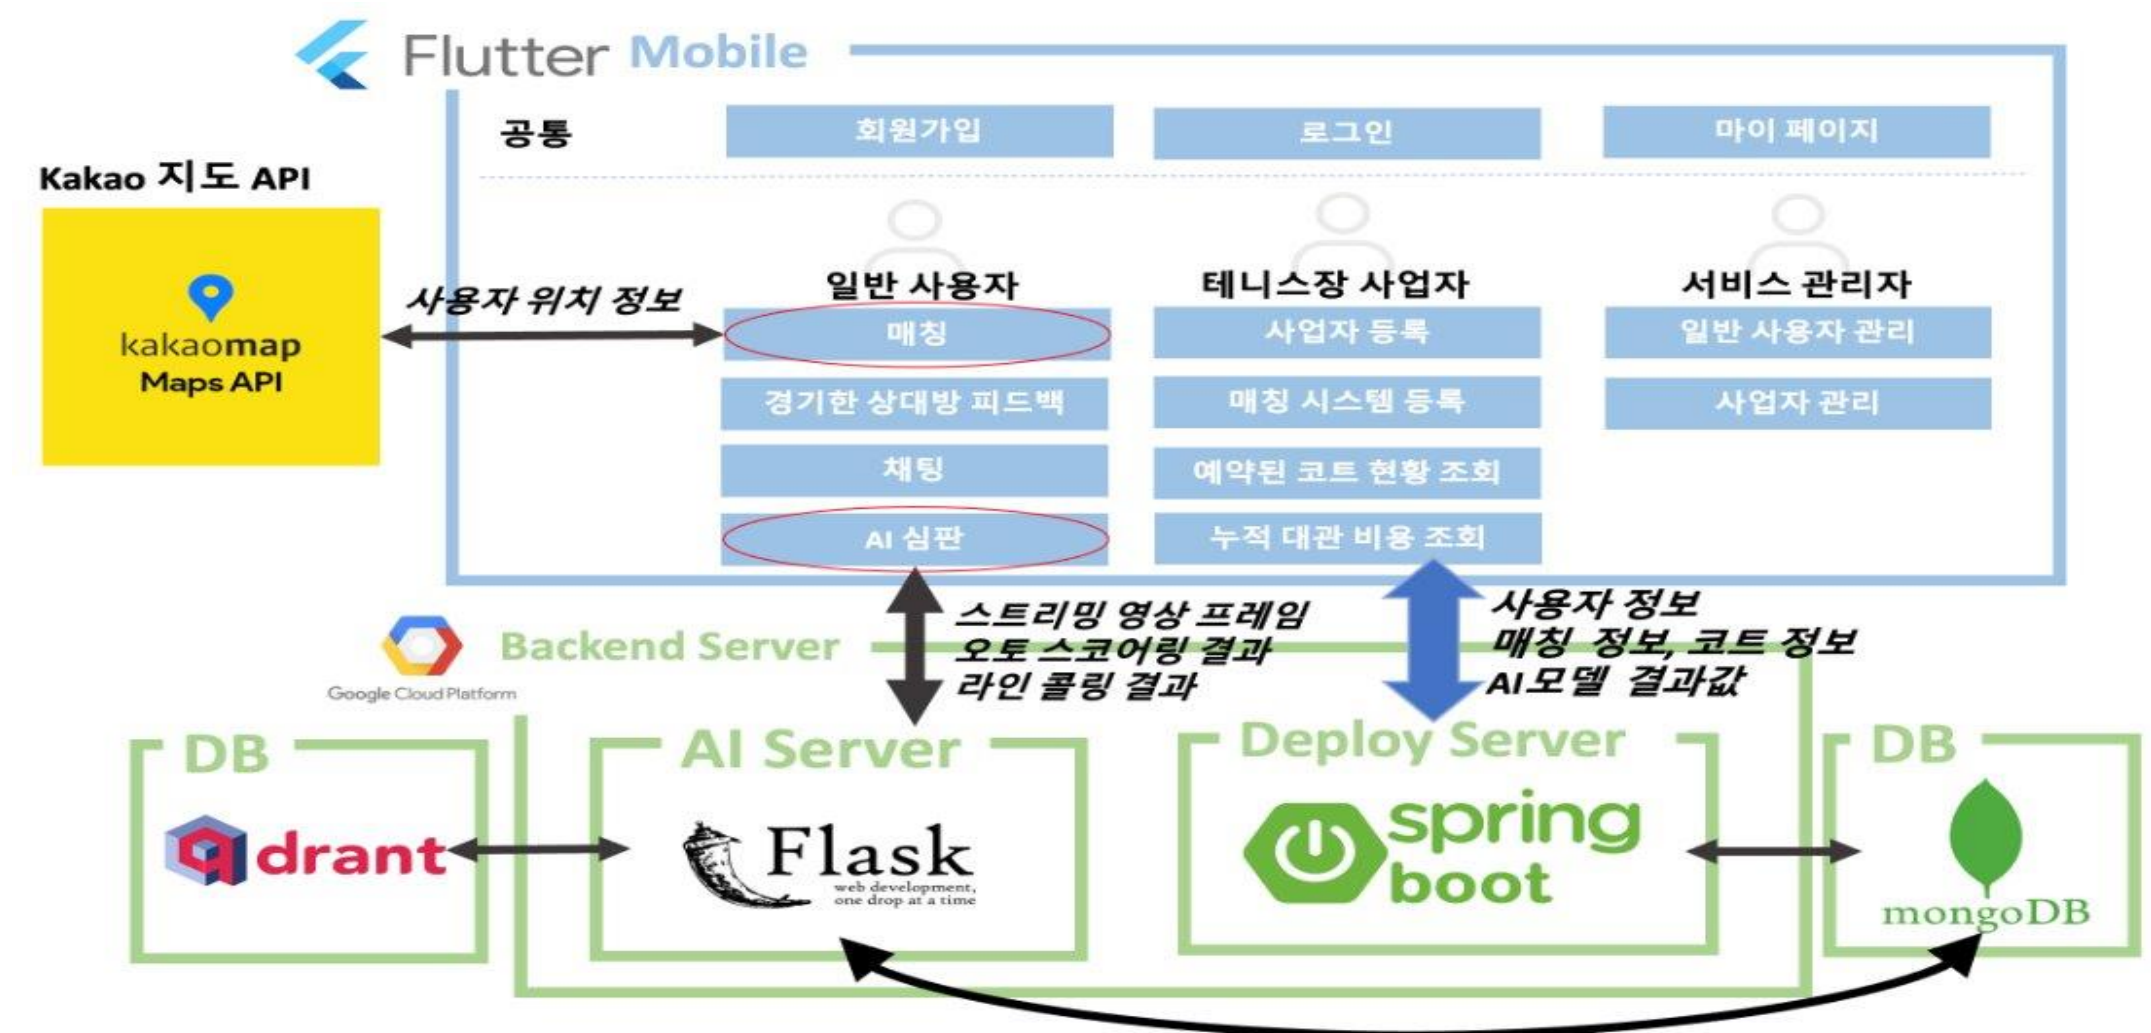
Flutter Mobile

공통
회원가입
로그인
마이 페이지

Kakao 지도 API
kakaomap
Maps API

사용자 위치 정보

일반 사용자
매칭
경기한 상대방 피드백
채팅
AI 심판

테니스장 사업자
사업자 등록
매칭 시스템 등록
예약된 코트 현황 조회
누적 대관 비용 조회

서비스 관리자
일반 사용자 관리
사업자 관리

스트리밍 영상 프레임
오토 스코어링 결과
라인 콜링 결과

사용자 정보
매칭 정보, 코트 정보
AI모델 결과값

Google Cloud Platform
Backend Server

DB
qdrant

AI Server
Flask
web development, one drop at a time

Deploy Server
spring boot

DB
mongoDB